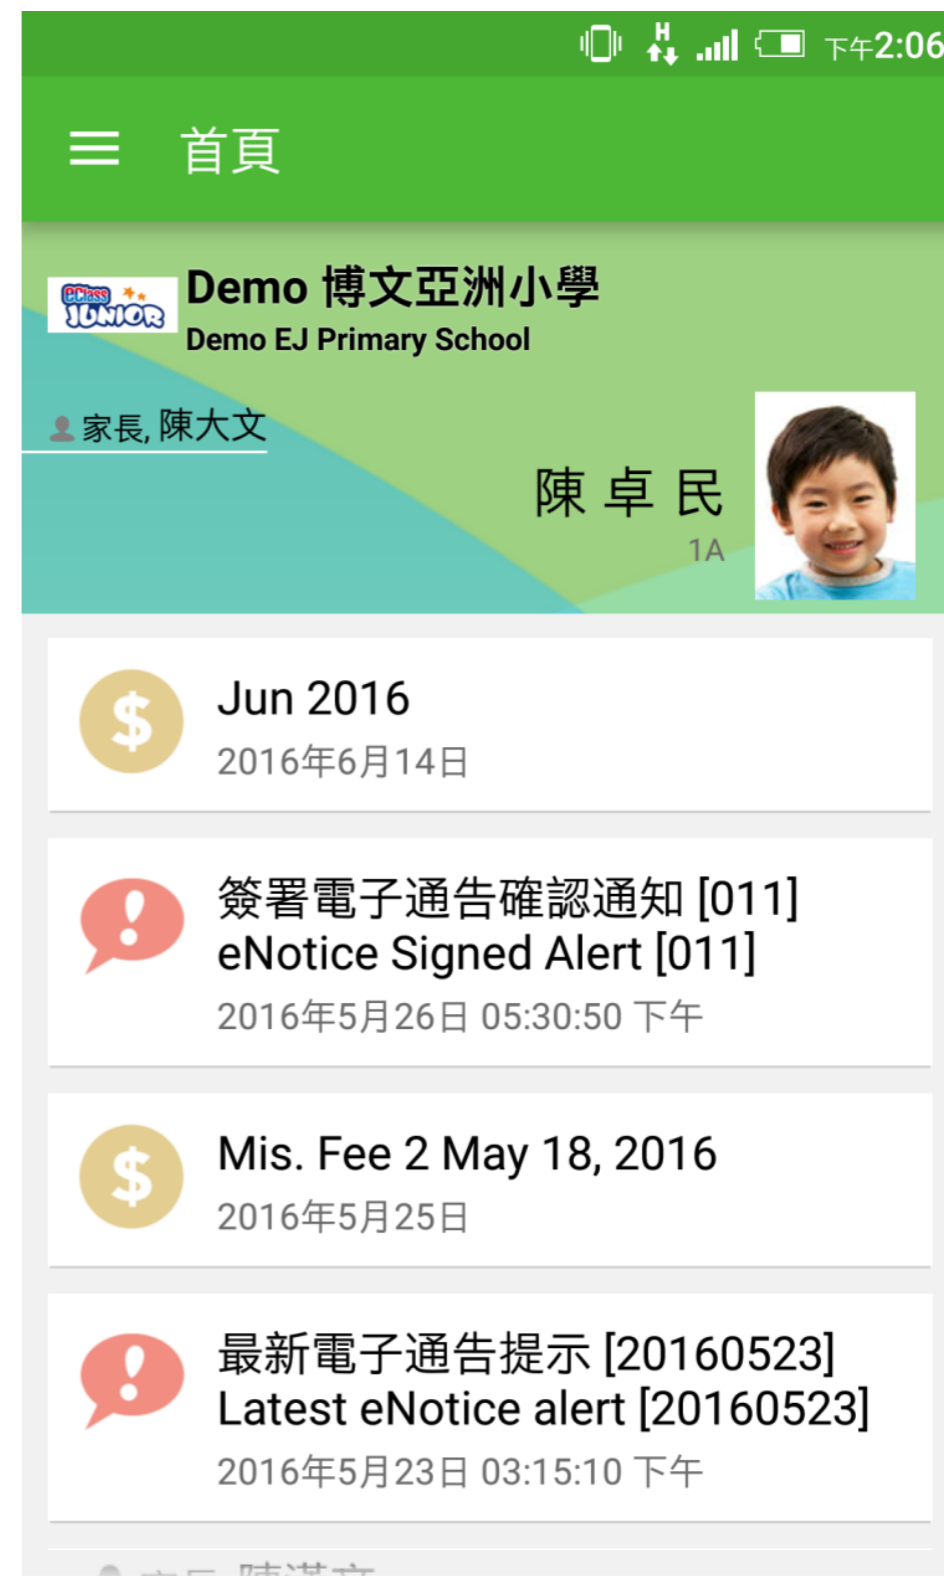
H
下午2:06

首頁

eClass JUNIOR
Demo 博文亞洲小學
Demo EJ Primary School

家長, 陳大文

陳 卓 民
1A

$
Jun 2016
2016年6月14日

!
簽署電子通告確認通知 [011]
eNotice Signed Alert [011]
2016年5月26日 05:30:50 下午

$
Mis. Fee 2 May 18, 2016
2016年5月25日

!
最新電子通告提示 [20160523]
Latest eNotice alert [20160523]
2016年5月23日 03:15:10 下午

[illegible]